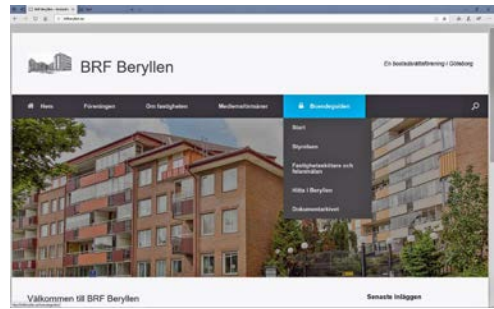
BRF Beryllen

En bostadsrättsförening i Göteborg

Hem
Föreningen
Om fastigheten
Medlemsförmåner
Boendeguiden

Start
Styrelsen
Fastighetsskötare och felanmälan
Hitta i Beryllen
Dokumentarkivet

Välkommen till BRF Beryllen

Senaste inläggen